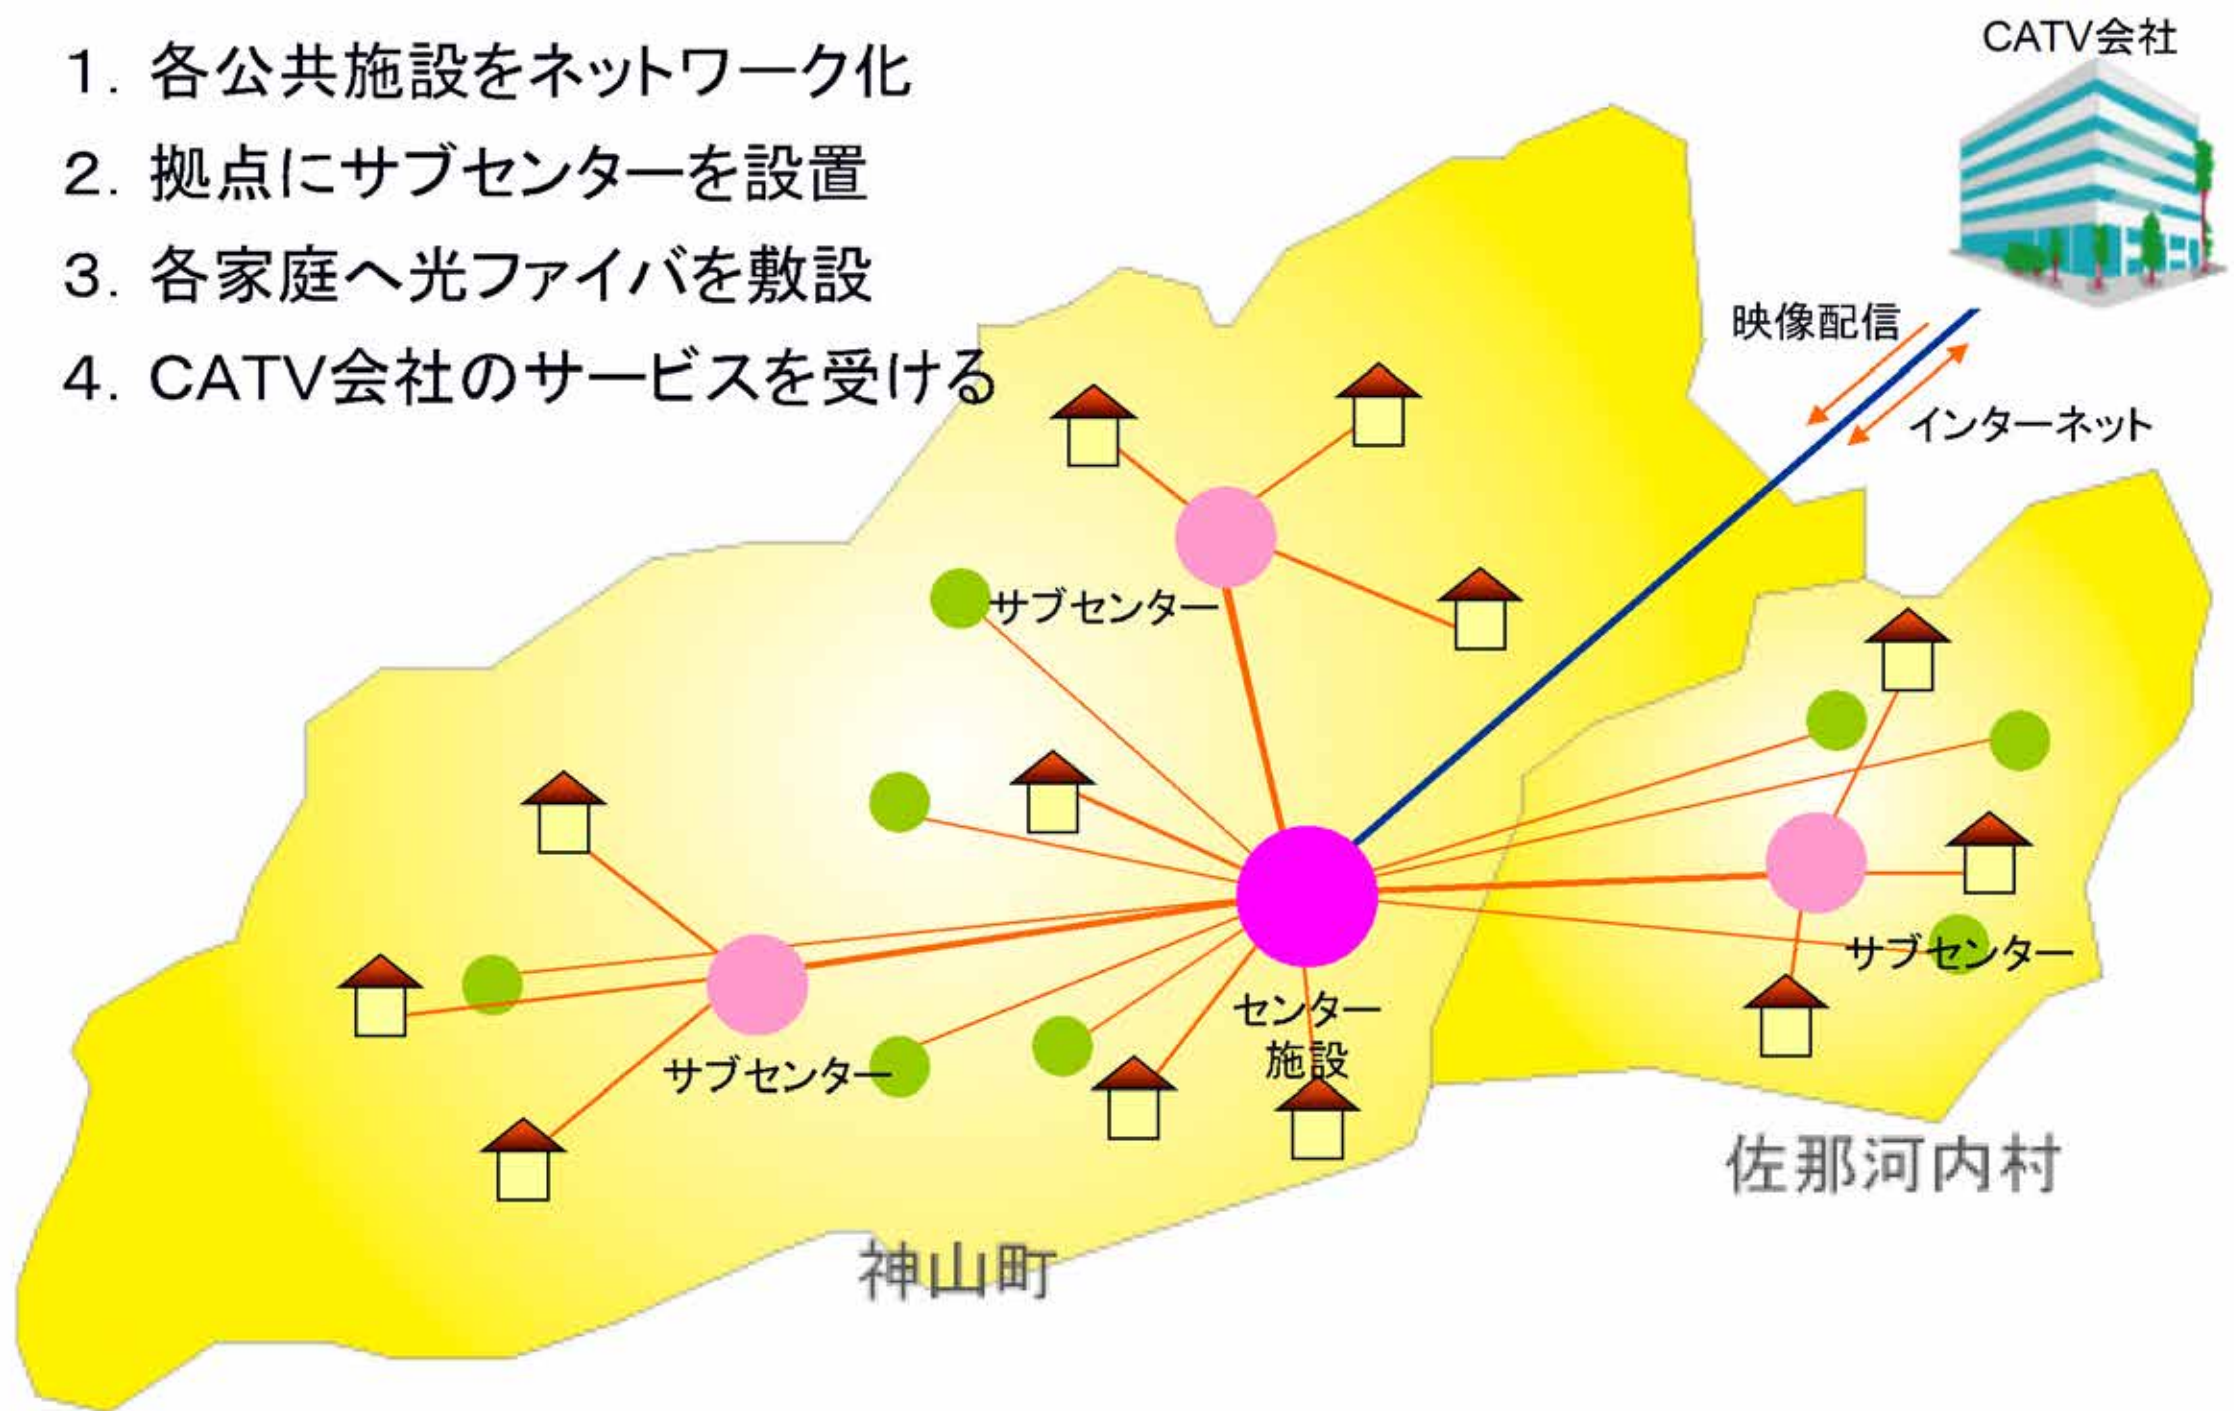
1. 各公共施設をネットワーク化
2. 拠点にサブセンターを設置
3. 各家庭へ光ファイバを敷設
4. CATV会社のサービスを受ける

CATV会社

映像配信

インターネット

サブセンター

サブセンター

サブセンター

センター施設

佐那河内村

神山町